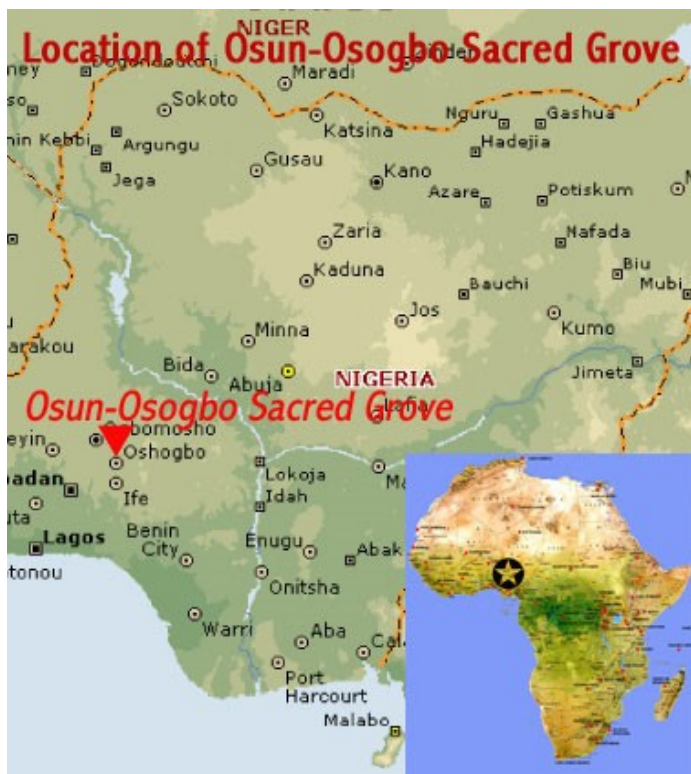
Location of Osun-Osogbo Sacred Grove

NIGER
ney
Dogondoutchi
Maradi
Zinder
so
Sokoto
Katsina
Nguru
Gashua
nin Kebbi
Argungu
Hadejia
Jega
Gusau
Kano
Azare
Potiskum
Zaria
Nafada
Kaduna
Bauchi
Biu
Mubi
Jos
Minna
Kumo
arakou
Bida
Abuja
NIGERIA
Jimeta
Osun-Osogbo Sacred Grove
Lafia
eyin
Ogbomosho
Oshogbo
Lokoja
badan
Idah
Ma
Ife
uta
Benin City
Lagos
Enugu
Abak
tonou
Onitsha
Warri
Aba
Cal
Port Harcourt
Malabo